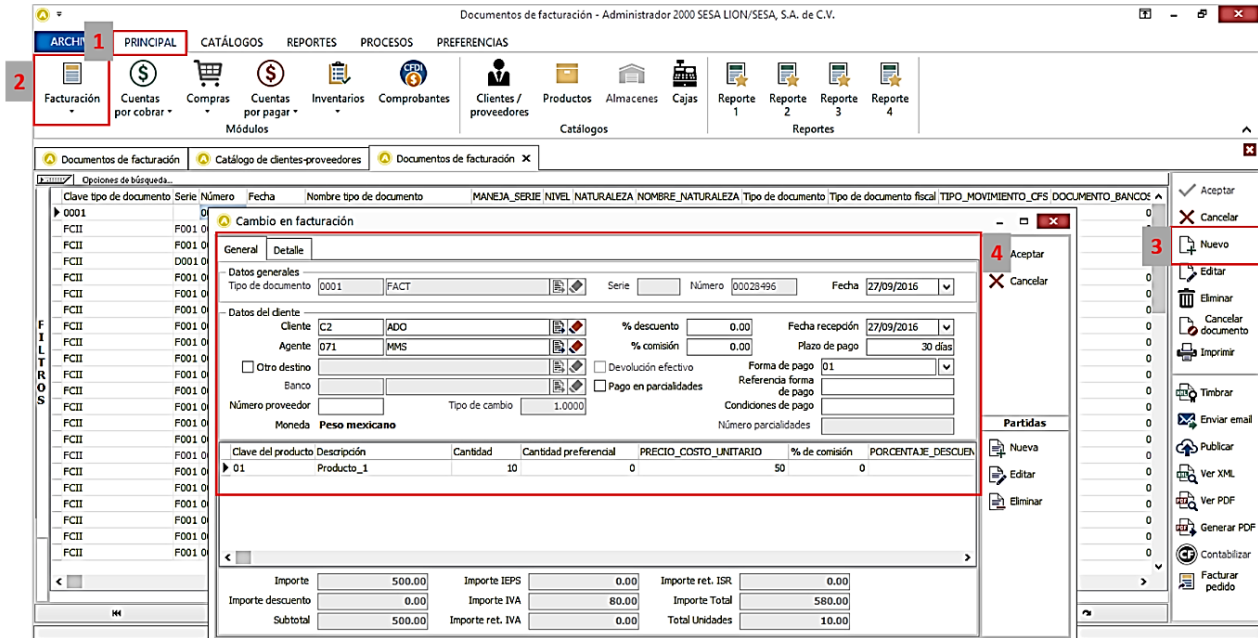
Documentos de facturación - Administrador 2000 SESA LION/SESA, S.A. de C.V.

ARCHI 1 PRINCIPAL CATÁLOGOS REPORTES PROCESOS PREFERENCIAS

2 Facturación Cuentas por cobrar Compras Cuentas por pagar Inventarios Comprobantes
Módulos
Clientes / proveedores Productos Almacenes Cajas
Catálogos
Reporte 1 Reporte 2 Reporte 3 Reporte 4
Reportes

Documentos de facturación | Catálogo de clientes-proveedores | Documentos de facturación

Opciones de búsqueda...

| Clave tipo de documento | Serie | Número | Fecha | Nombre tipo de documento | MANEJA_SERIE | NIVEL | NATURALEZA | NOMBRE_NATURALEZA | Tipo de documento | Tipo de documento fiscal | TIPO_MOVIMIENTO_CFS | DOCUMENTO_BANCOS |
|---|---|---|---|---|---|---|---|---|---|---|---|---|
| 0001 | | | | | | | | | | | | 0 |
| FCII | F001 | | | | | | | | | | | 0 |
| FCII | F001 | | | | | | | | | | | 0 |
| FCII | D001 | | | | | | | | | | | 0 |
| FCII | F001 | | | | | | | | | | | 0 |
| FCII | F001 | | | | | | | | | | | 0 |
| FCII | F001 | | | | | | | | | | | 0 |
| FCII | F001 | | | | | | | | | | | 0 |
| FCII | F001 | | | | | | | | | | | 0 |
| FCII | F001 | | | | | | | | | | | 0 |
| FCII | F001 | | | | | | | | | | | 0 |
| FCII | F001 | | | | | | | | | | | 0 |
| FCII | F001 | | | | | | | | | | | 0 |
| FCII | F001 | | | | | | | | | | | 0 |
| FCII | F001 | | | | | | | | | | | 0 |
| FCII | F001 | | | | | | | | | | | 0 |
| FCII | F001 | | | | | | | | | | | 0 |
| FCII | F001 | | | | | | | | | | | 0 |
| FCII | F001 | | | | | | | | | | | 0 |
| FCII | F001 | | | | | | | | | | | 0 |
| FCII | F001 | | | | | | | | | | | 0 |
| FCII | F001 | | | | | | | | | | | 0 |

F I L T R O S

Cambio en facturación

General Detalle

Datos generales
Tipo de documento 0001 FACT Serie Número 00028496 Fecha 27/09/2016

Datos del cliente
Cliente C2 ADO % descuento 0.00 Fecha recepción 27/09/2016
Agente 071 MMS % comisión 0.00 Plazo de pago 30 días
Otro destino Devolución efectivo Forma de pago 01
Banco Pago en parcialidades Referencia forma de pago
Número proveedor Tipo de cambio 1.0000 Condiciones de pago
Moneda Peso mexicano Número parcialidades

| Clave del producto | Descripción | Cantidad | Cantidad preferencial | PRECIO_COSTO_UNITARIO | % de comisión | PORCENTAJE_DESCUEN |
|---|---|---|---|---|---|---|
| 01 | Producto_1 | 10 | 0 | 50 | 0 | |

4 Aceptar
Cancelar

Partidas
Nueva
Editar
Eliminar

Importe 500.00 Importe IEPS 0.00 Importe ret. ISR 0.00
Importe descuento 0.00 Importe IVA 80.00 Importe Total 580.00
Subtotal 500.00 Importe ret. IVA 0.00 Total Unidades 10.00

Aceptar
Cancelar
3 Nuevo
Editar
Eliminar
Cancelar documento
Imprimir
Timbrar
Enviar email
Publicar
Ver XML
Ver PDF
Generar PDF
Contabilizar
Facturar pedido